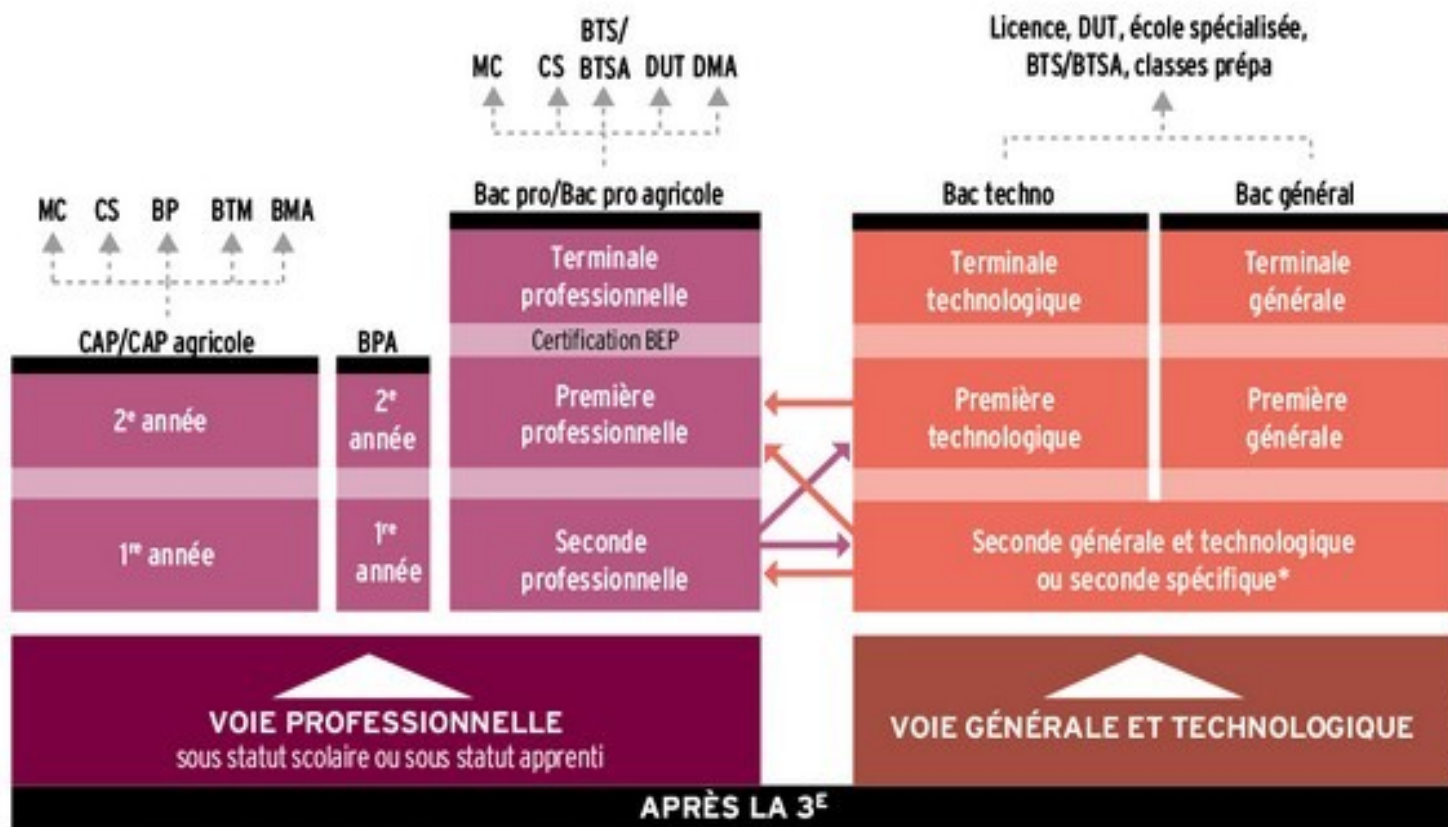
MC CS BTS/ BTSA DUT DMA

Licence, DUT, école spécialisée, BTS/BTSA, classes prépa

MC CS BP BTM BMA

Bac pro/Bac pro agricole

Bac techno

Bac général

Terminale professionnelle

Certification BEP

Terminale technologique

Terminale générale

CAP/CAP agricole

BPA

2$^{e}$ année

2$^{e}$ année

Première professionnelle

Première technologique

Première générale

1$^{re}$ année

1$^{re}$ année

Seconde professionnelle

Seconde générale et technologique ou seconde spécifique*

VOIE PROFESSIONNELLE
sous statut scolaire ou sous statut apprenti

VOIE GÉNÉRALE ET TECHNOLOGIQUE

APRÈS LA 3$^{E}$